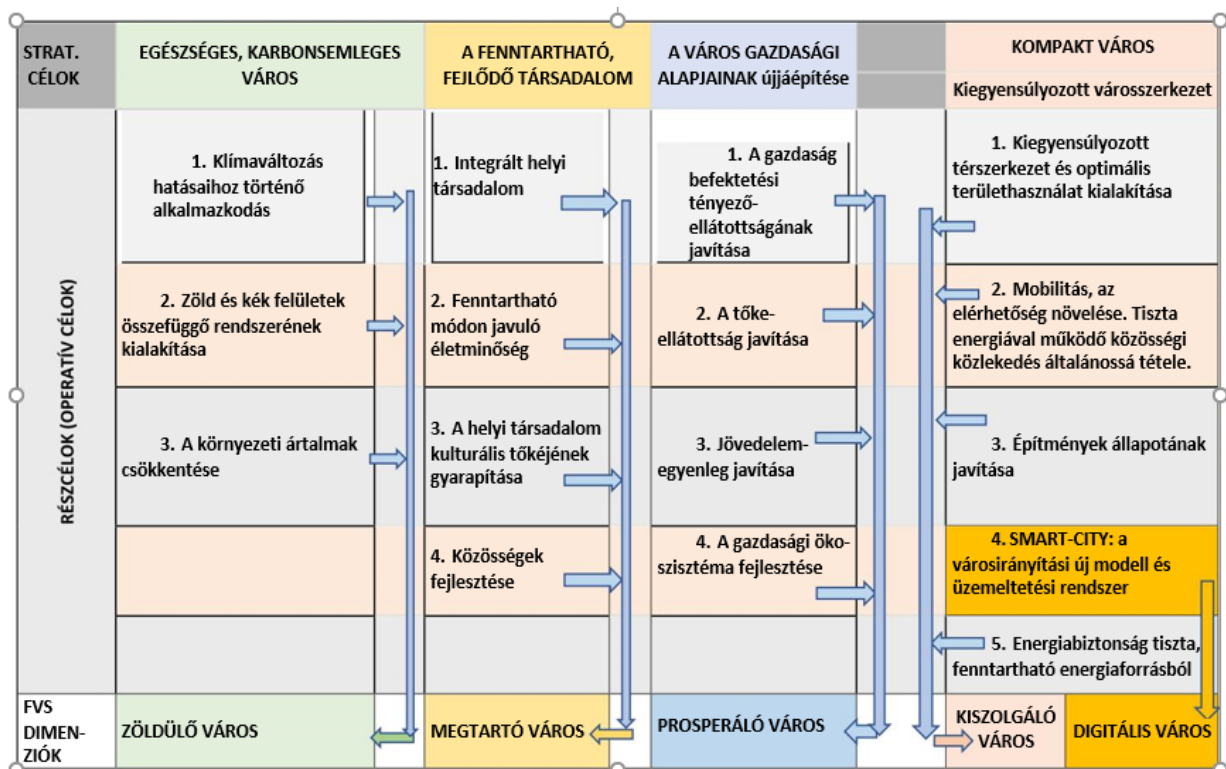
| STRAT. CÉLOK | EGÉSZSÉGES, KARBONSEMLEGES VÁROS | A FENNTARTHATÓ, FEJLŐDŐ TÁRSADALOM | A VÁROS GAZDASÁGI ALAPJAINAK újjáépítése | KOMPAKT VÁROS Kiegyensúlyozott városszerkezet |
|---|---|---|---|---|
| RÉSZCÉLOK (OPERATÍV CÉLOK) | 1. Klímaváltozás hatásaihoz történő alkalmazkodás | 1. Integrált helyi társadalom | 1. A gazdaság befektetési tényező-ellátottságának javítása | 1. Kiegyensúlyozott térszerkezet és optimális területhasználat kialakítása |
| | 2. Zöld és kék felületek összefüggő rendszerének kialakítása | 2. Fenntartható módon javuló életminőség | 2. A tőke-ellátottság javítása | 2. Mobilitás, az elérhetőség növelése. Tiszta energiával működő közösségi közlekedés általánossá tétele. |
| | 3. A környezeti ártalmak csökkentése | 3. A helyi társadalom kulturális tőkéjének gyarapítása | 3. Jövedelem-egyenleg javítása | 3. Építmények állapotának javítása |
| | | 4. Közösségek fejlesztése | 4. A gazdasági öko-szisztéma fejlesztése | 4. SMART-CITY: a városirányítási új modell és üzemeltetési rendszer |
| | | | | 5. Energiabiztonság tiszta, fenntartható energiaforrásból |
| FVS DIMENZIÓK | ZÖLDÜLŐ VÁROS | MEGTARTÓ VÁROS | PROSPERÁLÓ VÁROS | KISZOLGÁLÓ VÁROS / DIGITÁLIS VÁROS |